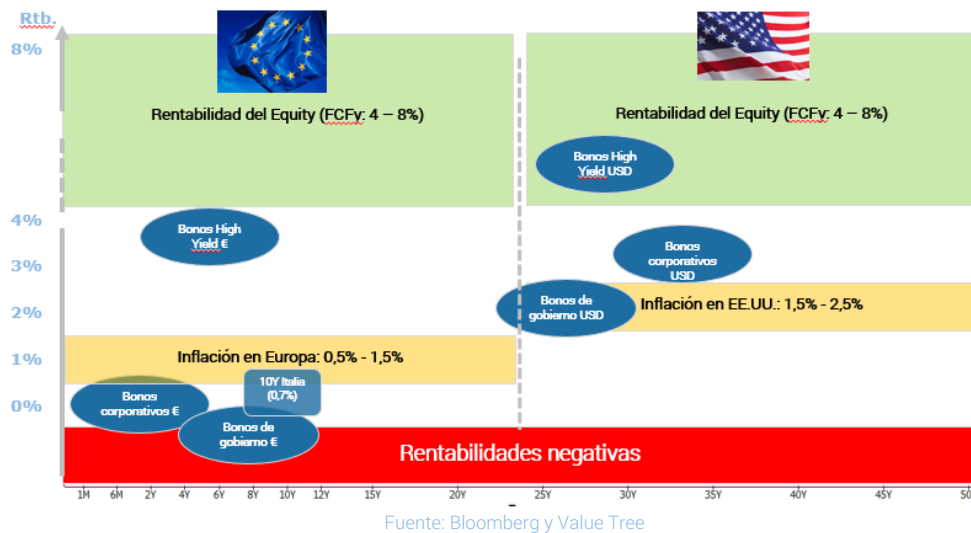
Rtb.

8%

4%

3%

2%

1%

0%

Rentabilidad del Equity (FCFy: 4 – 8%)

Rentabilidad del Equity (FCFy: 4 – 8%)

Bonos High Yield USD

Bonos High Yield €

Bonos corporativos USD

Bonos de gobierno USD

Inflación en EE.UU.: 1,5% - 2,5%

Inflación en Europa: 0,5% - 1,5%

10Y Italia (0,7%)

Bonos corporativos €

Bonos de gobierno €

Rentabilidades negativas

1M 6M 2Y 4Y 6Y 8Y 10Y 12Y 15Y 20Y 25Y 30Y 35Y 40Y 45Y 50

Fuente: Bloomberg y Value Tree